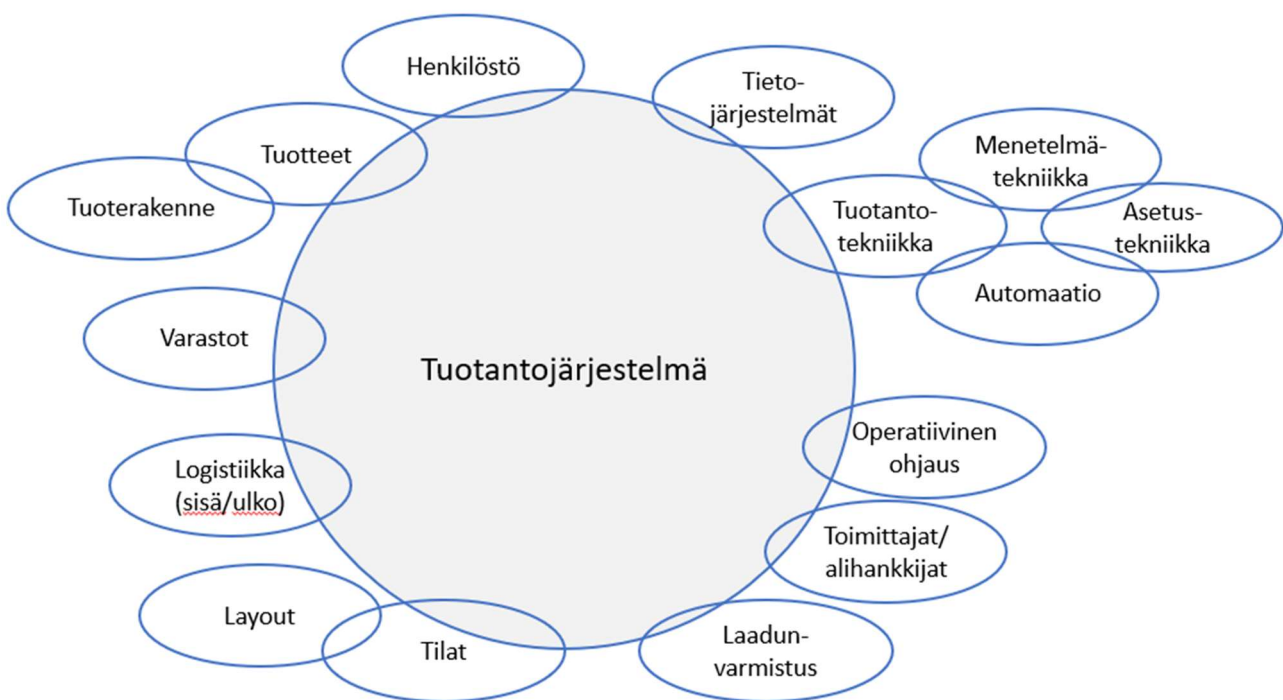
Tuotantojärjestelmä

Henkilöstö

Tieto-järjestelmät

Menetelmä-tekniikka

Tuotanto-tekniikka

Asetus-tekniikka

Automaatio

Tuotteet

Tuoterakenne

Varastot

Operatiivinen ohjaus

Logistiikka (sisä/ulko)

Toimittajat/ alihankkijat

Layout

Tilat

Laadun-varmistus